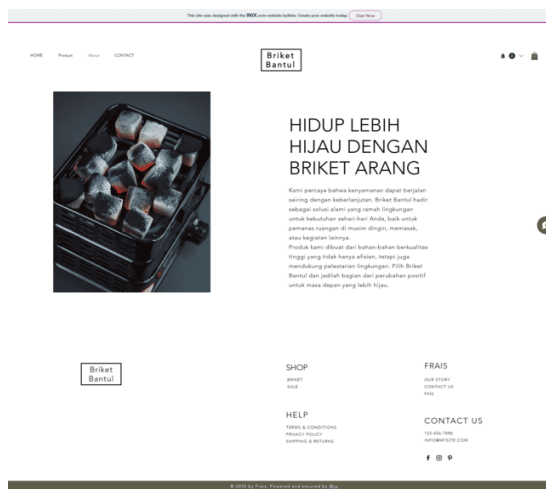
This site was designed with the WIX.com website builder. Create your website today. Start Now

HOME Produk About CONTACT

Briket Bantul

0

HIDUP LEBIH HIJAU DENGAN BRIKET ARANG

Kami percaya bahwa kenyamanan dapat berjalan seiring dengan keberlanjutan. Briket Bantul hadir sebagai solusi alami yang ramah lingkungan untuk kebutuhan sehari-hari Anda, baik untuk pemanas ruangan di musim dingin, memasak, atau kegiatan lainnya.
Produk kami dibuat dari bahan-bahan berkualitas tinggi yang tidak hanya efisien, tetapi juga mendukung pelestarian lingkungan. Pilih Briket Bantul dan jadilah bagian dari perubahan positif untuk masa depan yang lebih hijau.

Briket Bantul

SHOP
BRIKET
SALE

FRAIS
OUR STORY
CONTACT US
FAQ

HELP
TERMS & CONDITIONS
PRIVACY POLICY
SHIPPING & RETURNS

CONTACT US
123-456-7890
INFO@MYSITE.COM

© 2035 by Frais. Powered and secured by Wix